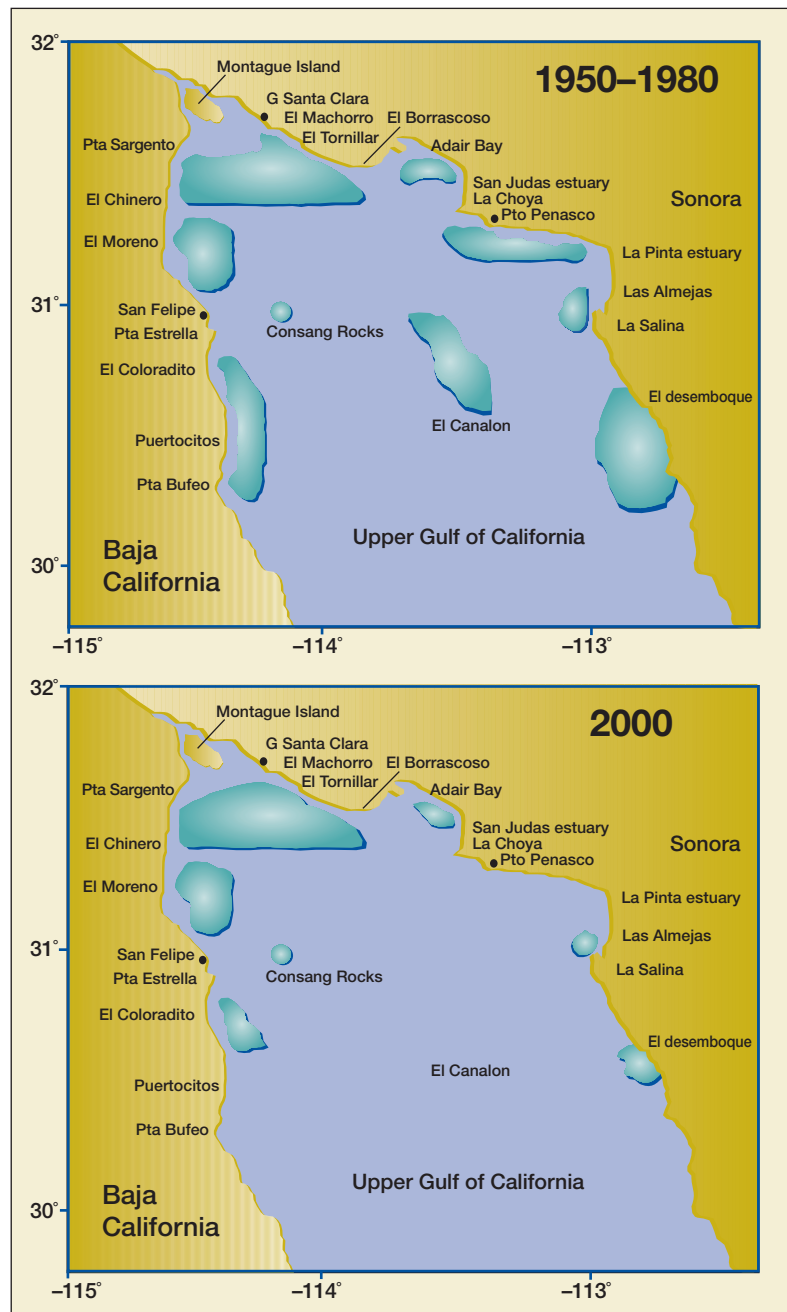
32°

Montague Island

1950–1980

G Santa Clara

El Machorro

El Borrascoso

El Tornillar

Pta Sargento

Adair Bay

San Judas estuary

La Choya

Sonora

El Chinero

Pto Penasco

El Moreno

La Pinta estuary

Las Almejas

31°

San Felipe

Pta Estrella

Consang Rocks

La Salina

El Coloradito

El desemboque

El Canalon

Puertocitos

Pta Bufeo

Upper Gulf of California

Baja California

30°

–115°

–114°

–113°

32°

Montague Island

2000

G Santa Clara

El Machorro

El Borrascoso

El Tornillar

Pta Sargento

Adair Bay

San Judas estuary

La Choya

Sonora

El Chinero

Pto Penasco

El Moreno

La Pinta estuary

Las Almejas

31°

San Felipe

Pta Estrella

Consang Rocks

La Salina

El Coloradito

El desemboque

El Canalon

Puertocitos

Pta Bufeo

Upper Gulf of California

Baja California

30°

–115°

–114°

–113°